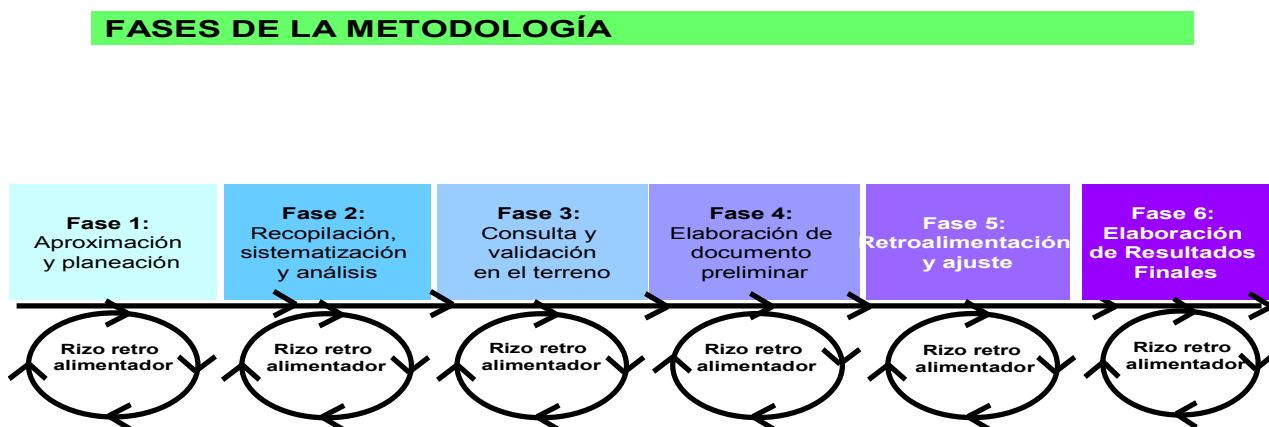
FASES DE LA METODOLOGÍA

Fase 1:
Aproximación y planeación

Fase 2:
Recopilación, sistematización y análisis

Fase 3:
Consulta y validación en el terreno

Fase 4:
Elaboración de documento preliminar

Fase 5:
Retroalimentación y ajuste

Fase 6:
Elaboración de Resultados Finales

Rizo retro alimentador

Rizo retro alimentador

Rizo retro alimentador

Rizo retro alimentador

Rizo retro alimentador

Rizo retro alimentador